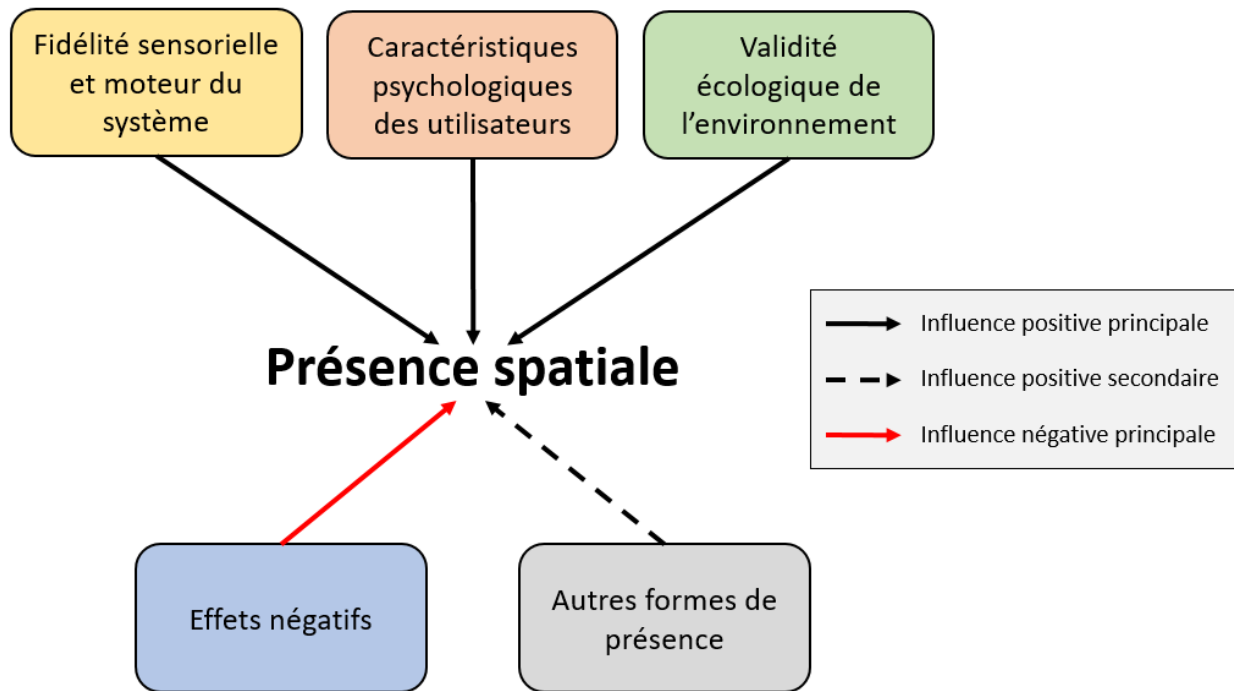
Fidélité sensorielle et moteur du système

Caractéristiques psychologiques des utilisateurs

Validité écologique de l’environnement

Présence spatiale

Influence positive principale

Influence positive secondaire

Influence négative principale

Effets négatifs

Autres formes de présence